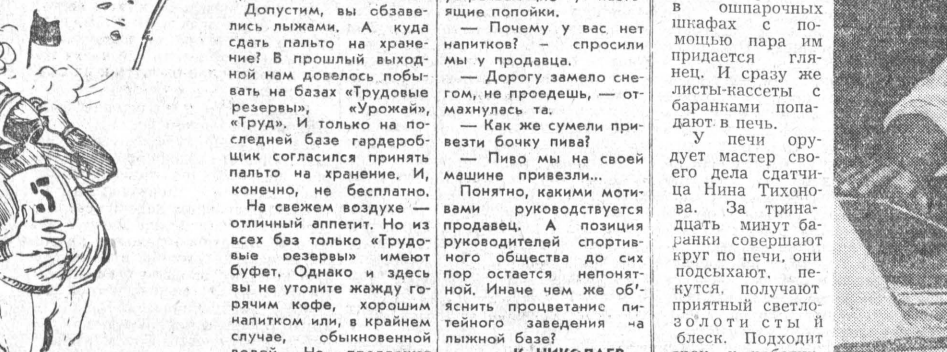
5

Допустим, вы обзавелись лыжами. А куда сдать пальто на хранение? В прошлый выходной нам довелось побывать на базах «Трудовые резервы», «Урожай», «Труд». И только на последней базе гардеробщик согласился принять пальто на хранение. И, конечно, не бесплатно.

На свежем воздухе — отличный аппетит. Но из всех баз только «Трудовые резервы» имеют буфет. Однако и здесь вы не утолите жажду горячим кофе, хорошим напитком или, в крайнем случае, обыкновенной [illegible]

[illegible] ящие попойки.

— Почему у вас нет напитков? — спросили мы у продавца.

— Дорогу замело снегом, не проедешь, — отмахнулась та.

— Как же сумели привезти бочку пива?

— Пиво мы на своей машине привезли...

Понятно, какими мотивами руководствуется продавец. А позиция руководителей спортивного общества до сих пор остается непонятной. Иначе чем же объяснить процветание питейного заведения на лыжной базе?

К. НИКОЛАЕВ

в ошпарочных шкафах с помощью пара им придается глянец. И сразу же листы-кассеты с баранками попадают в печь.

У печи орудует мастер своего дела сдатчица Нина Тихонова. За тринадцать минут баранки совершают круг по печи, они подсыхают, пекутся, получают приятный светло-золотистый блеск. Подходит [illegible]